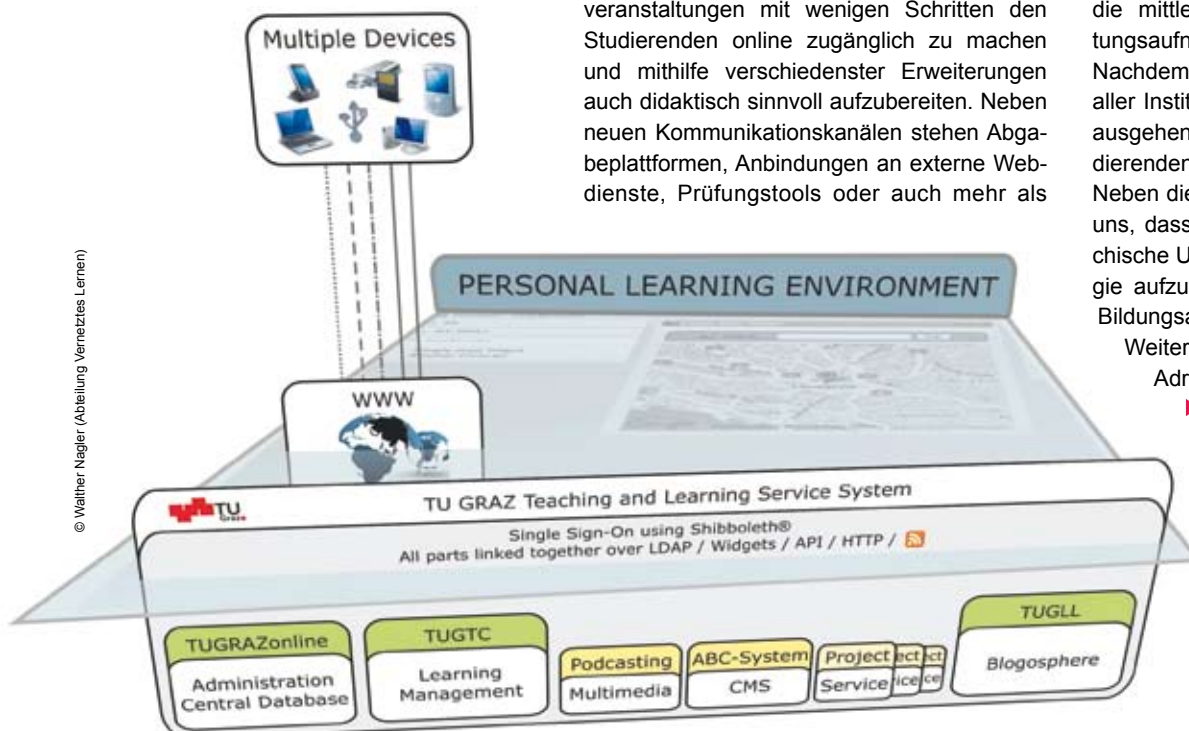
veranstaltungen mit wenigen Schritten den Studierenden online zugänglich zu machen und mithilfe verschiedenster Erweiterungen auch didaktisch sinnvoll aufzubereiten. Neben neuen Kommunikationskanälen stehen Abgabeplattformen, Anbindungen an externe Webdienste, Prüfungstools oder auch mehr als

die mittle
tungsaufn
Nachdem
aller Instit
ausgehen
dierenden
Neben die
uns, dass
chische U
gie aufzu
Bildungsa
Weiter
Adr

Multiple Devices

© Walther Nagler (Abteilung Vernetztes Lernen)

PERSONAL LEARNING ENVIRONMENT

WWW

TU Graz

TU GRAZ Teaching and Learning Service System

Single Sign-On using Shibboleth®
All parts linked together over LDAP / Widgets / API / HTTP /

TUGRAZonline
Administration Central Database

TUGTC
Learning Management

Podcasting
Multimedia

ABC-System
CMS

Project ect ct
Service ice ce

TUGLL
Blogosphere